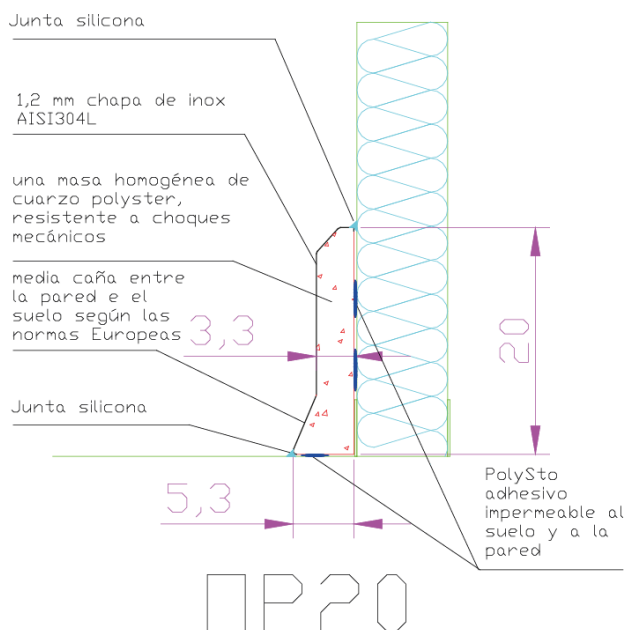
Junta silicona

1,2 mm chapa de inox AISI304L

una masa homogénea de cuarzo polyster, resistente a choques mecánicos

media caña entre la pared e el suelo según las normas Europeas

3,3

20

Junta silicona

5,3

PolySto adhesivo impermeable al suelo y a la pared

ПР20